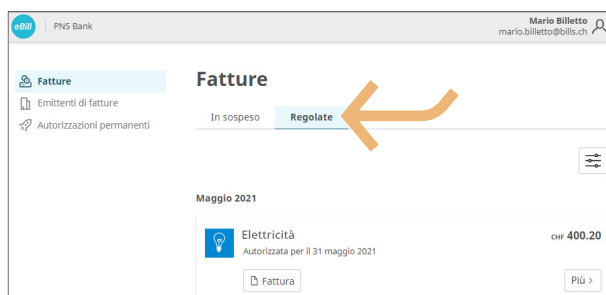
eBill PNS Bank

Mario Billetto
mario.billetto@bills.ch

Fatture
Emittenti di fatture
Autorizzazioni permanenti

Fatture

In sospeso
Regolate

Maggio 2021

Elettricità
Autorizzata per il 31 maggio 2021

CHF 400.20

Fattura

Più ›